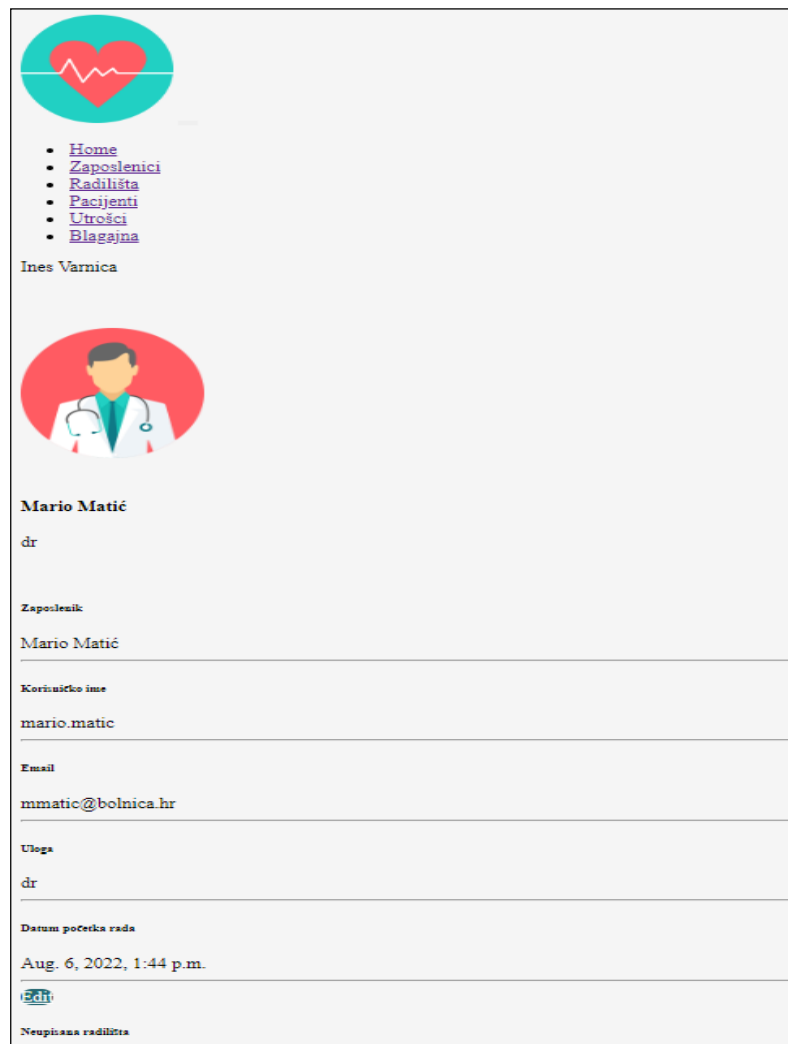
- Home
- Zaposlenici
- Radilišta
- Pacijenti
- Utrošci
- Blagajna

Ines Varnica

**Mario Matić**

dr

Zaposlenik

Mario Matić

Korisničko ime

mario.matic

Email

mmatic@bolnica.hr

Uloga

dr

Datum početka rada

Aug. 6, 2022, 1:44 p.m.

Edit

Neupisana radilišta